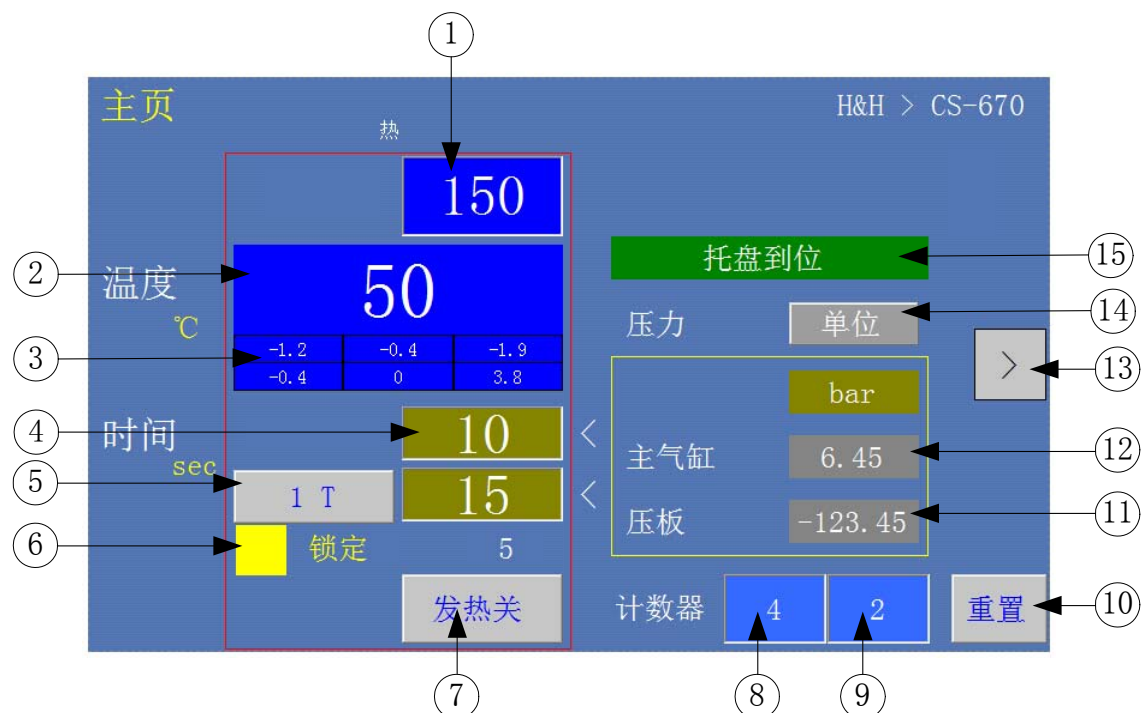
①

主页

H&H > CS-670

热

150

②

温度

50

℃

③

| -1.2 | -0.4 | -1.9 |
|---|---|---|
| -0.4 | 0 | 3.8 |

④

时间

10

<

sec

⑤

1 T

15

<

⑥

锁定

5

发热关

⑦

托盘到位

⑮

压力

单位

⑭

>

⑬

bar

主气缸

6.45

⑫

压板

-123.45

⑪

计数器

4

2

重置

⑩

⑧

⑨